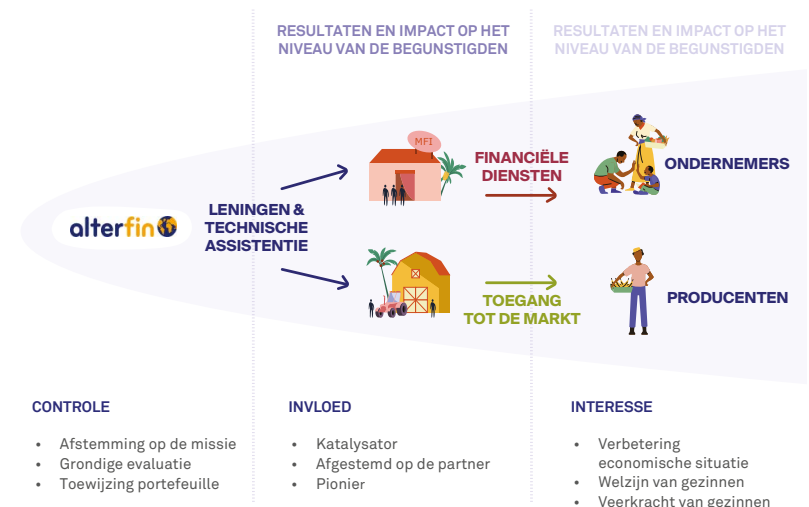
RESULTATEN EN IMPACT OP HET NIVEAU VAN DE BEGUNSTIGDEN

RESULTATEN EN IMPACT OP HET NIVEAU VAN DE BEGUNSTIGDEN

alterfin

LENINGEN & TECHNISCHE ASSISTENTIE

MFI

FINANCIËLE DIENSTEN

ONDERNEMERS

TOEGANG TOT DE MARKT

PRODUCENTEN

CONTROLE

- Afstemming op de missie
- Grondige evaluatie
- Toewijzing portefeuille

INVLOED

- Katalysator
- Afgestemd op de partner
- Pionier

INTERESSE

- Verbetering economische situatie
- Welzijn van gezinnen
- Veerkracht van gezinnen